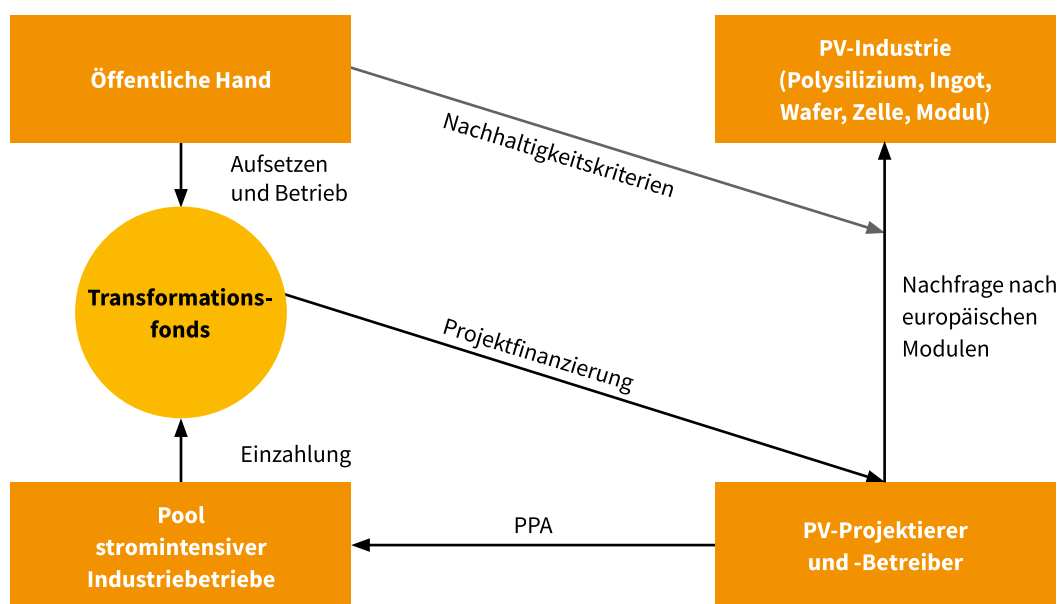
Öffentliche Hand

PV-Industrie (Polysilizium, Ingot, Wafer, Zelle, Modul)

Nachhaltigkeitskriterien

Aufsetzen und Betrieb

Transformationsfonds

Projektfinanzierung

Nachfrage nach europäischen Modulen

Einzahlung

Pool stromintensiver Industriebetriebe

PPA

PV-Projektierer und -Betreiber